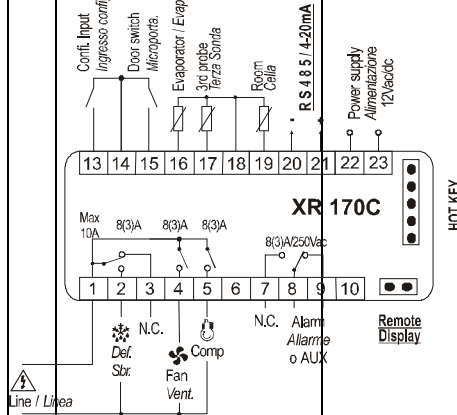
Confi. Input
Ingresso confi

Door switch
Microporta.

Evaporator / Evap

3rd probe
Terza Sonda

Room
Cella

RS485 / 4-20mA

Power supply
Alimentazione
12Vac/dc

13 14 15 16 17 18 19 20 21 22 23

XR 170C

HOT KEY

Max
10A

8(3)A 8(3)A 8(3)A

8(3)A/250Vac

1 2 3 4 5 6 7 8 9 10

Def.
Sbr.

N.C.

Fan
Vent.

Comp

N.C.

Alarm
Allarme
o AUX

Remote
Display

Line / Linea